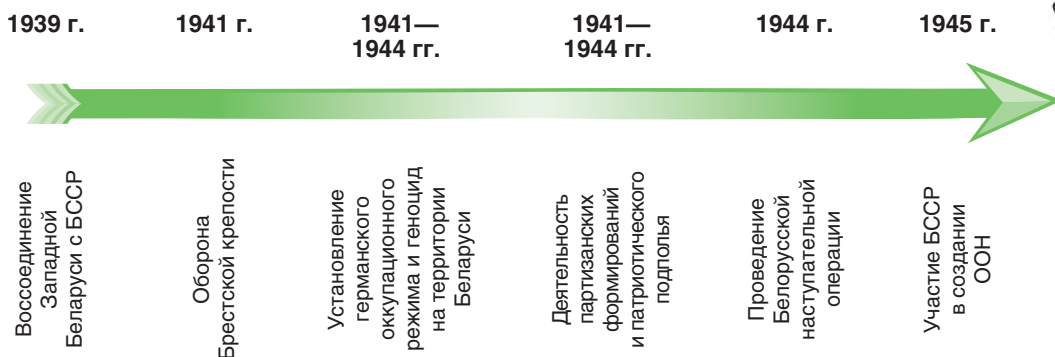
1939 г.

1941 г.

1941—1944 гг.

1941—1944 гг.

1944 г.

1945 г.

Воссоединение Западной Беларуси с БССР

Оборона Брестской крепости

Установление германского оккупационного режима и геноцид на территории Беларуси

Деятельность партизанских формирований и патриотического подполья

Проведение Белорусской наступательной операции

Участие БССР в создании ООН